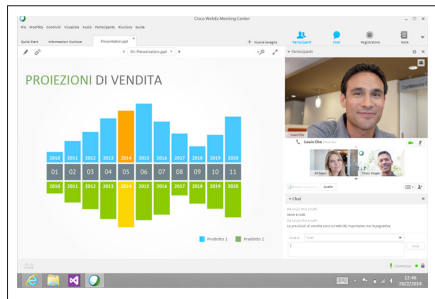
Cisco WebEx Meeting Center

File Modifica Condividi Visualizza Audio Partecipante Riunione Guida

Quick Start Informazioni riunione Presentazione.pptx

Nuova scheda

Partecipanti Chat Registrazione Altro

Partecipanti

PROIEZIONI DI VENDITA

| 2010 | 2011 | 2012 | 2013 | 2014 | 2015 | 2016 | 2017 | 2018 | 2019 | 2020 |
|---|---|---|---|---|---|---|---|---|---|---|
| 01 | 02 | 03 | 04 | 05 | 06 | 07 | 08 | 09 | 10 | 11 |
| 2010 | 2011 | 2012 | 2013 | 2014 | 2015 | 2016 | 2017 | 2018 | 2019 | 2020 |

Prodotto 1 Prodotto 2

Louis Cho

Chat

Invia

17:40
20/12/2014